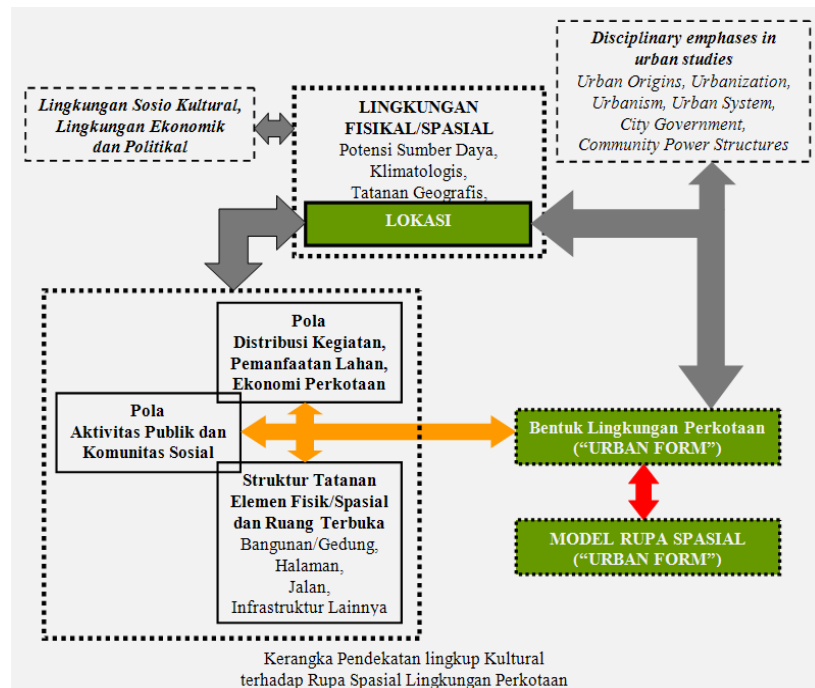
Disciplinary emphases in urban studies
Urban Origins, Urbanization, Urbanism, Urban System, City Government, Community Power Structures

Lingkungan Sosio Kultural, Lingkungan Ekonomik dan Politikal

LINGKUNGAN FISIKAL/SPASIAL
Potensi Sumber Daya, Klimatologis, Tatanan Geografis,

LOKASI

Pola
Distribusi Kegiatan, Pemanfaatan Lahan, Ekonomi Perkotaan

Pola
Aktivitas Publik dan Komunitas Sosial

Struktur Tatanan Elemen Fisik/Spasial dan Ruang Terbuka
Bangunan/Gedung, Halaman, Jalan, Infrastruktur Lainnya

Bentuk Lingkungan Perkotaan
("URBAN FORM")

MODEL RUPA SPASIAL
("URBAN FORM")

Kerangka Pendekatan lingkup Kultural terhadap Rupa Spasial Lingkungan Perkotaan